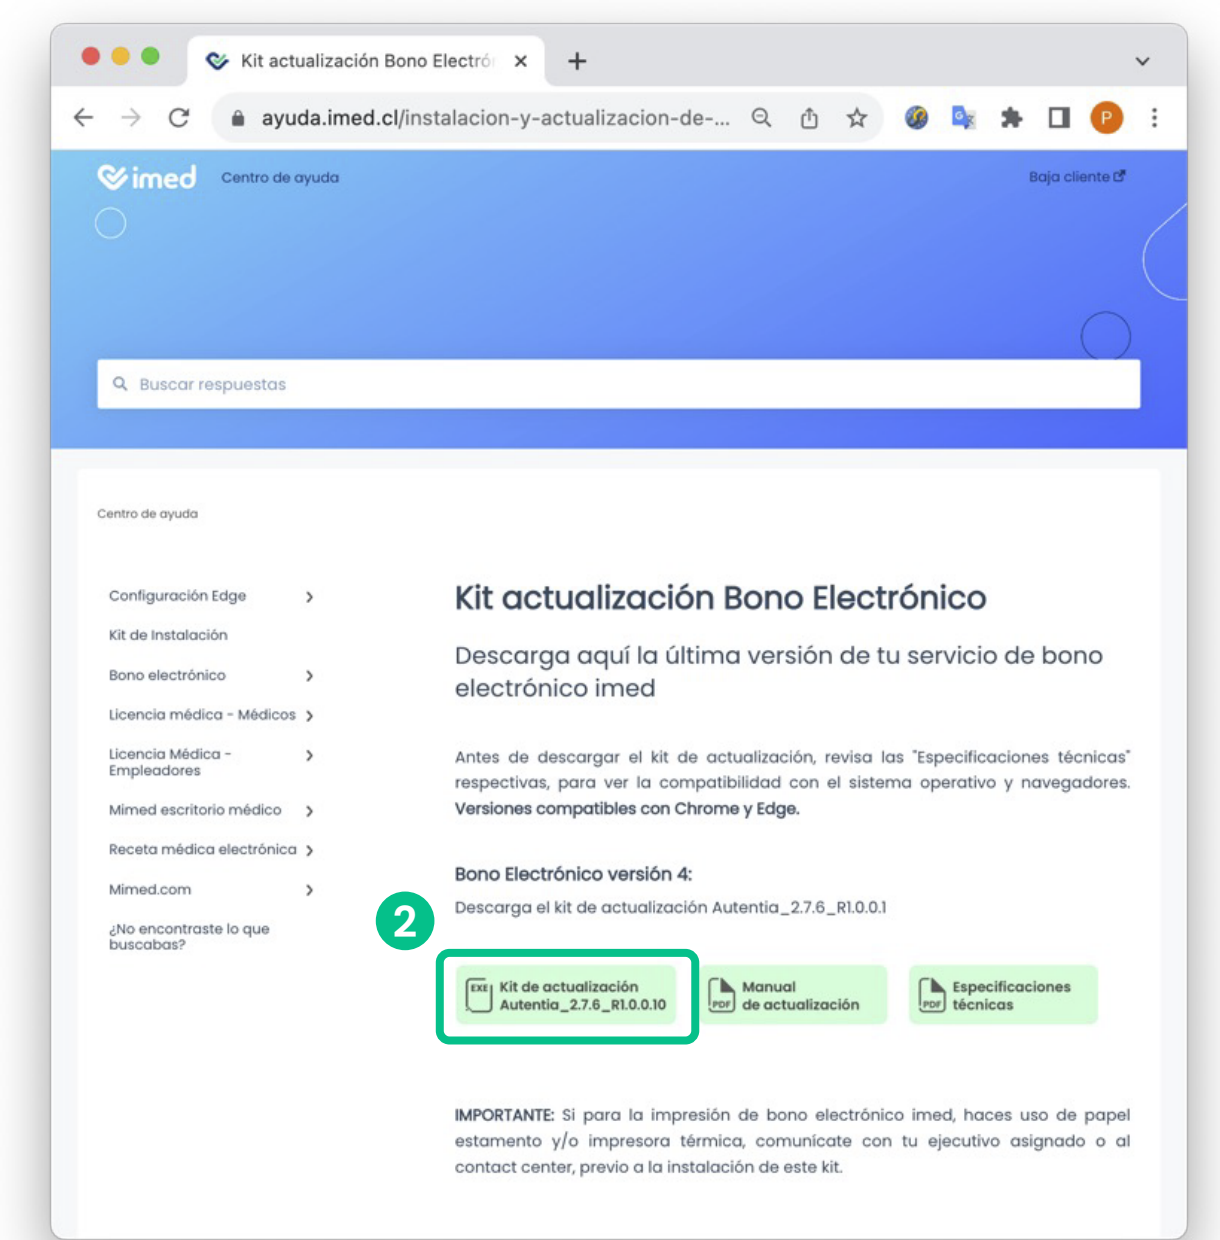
Kit actualización Bono Electró ×
+

ayuda.imed.cl/instalacion-y-actualizacion-de-...

P

imed Centro de ayuda

Baja cliente

Buscar respuestas

Centro de ayuda

Configuración Edge
Kit de Instalación
Bono electrónico
Licencia médica - Médicos
Licencia Médica - Empleadores
Mimed escritorio médico
Receta médica electrónica
Mimed.com
¿No encontraste lo que buscabas?

Kit actualización Bono Electrónico

Descarga aquí la última versión de tu servicio de bono electrónico imed

Antes de descargar el kit de actualización, revisa las "Especificaciones técnicas" respectivas, para ver la compatibilidad con el sistema operativo y navegadores. **Versiones compatibles con Chrome y Edge.**

**Bono Electrónico versión 4:**

Descarga el kit de actualización Autentia_2.7.6_R1.0.0.1

2

EXE Kit de actualización Autentia_2.7.6_R1.0.0.10

PDF Manual de actualización

PDF Especificaciones técnicas

**IMPORTANTE:** Si para la impresión de bono electrónico imed, haces uso de papel estamento y/o impresora térmica, comunícate con tu ejecutivo asignado o al contact center, previo a la instalación de este kit.